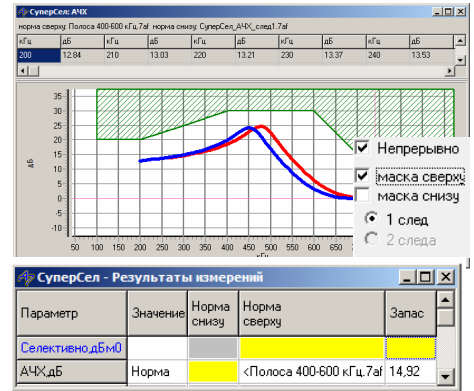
СуперСел: АЧХ

норма сверху: Полоса 400-600 кГц.7af норма снизу: СуперСел_АЧХ_след1.7af

| кГц | дБ | кГц | дБ | кГц | дБ | кГц | дБ | кГц | дБ |
|---|---|---|---|---|---|---|---|---|---|
| 200 | 12.84 | 210 | 13.03 | 220 | 13.21 | 230 | 13.37 | 240 | 13.53 |

35
30
25
20
15
10
5
0
-5
дБ
50 100 150 200 250 300 350 400 450 500 550 600 650 700 750 800
кГц

Непрерывно
маска сверху
маска снизу
1 след
2 следа

СуперСел - Результаты измерений

| Параметр | Значение | Норма снизу | Норма сверху | Запас |
|---|---|---|---|---|
| Селективно,дБм0 | | | | |
| АЧХ,дБ | Норма | | <Полоса 400-600 кГц.7af | 14,92 |